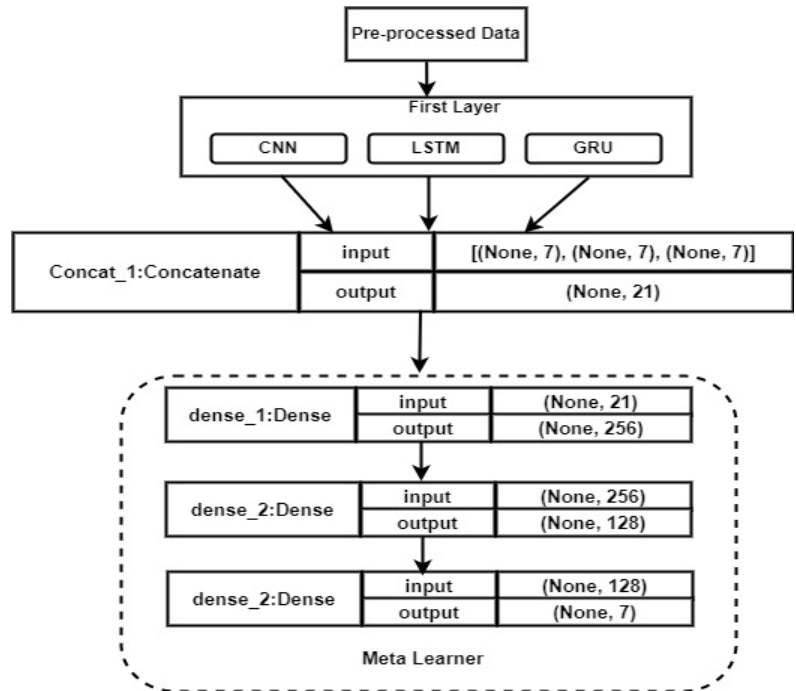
Pre-processed Data

First Layer

CNN

LSTM

GRU

| Concat_1:Concatenate | input | [(None, 7), (None, 7), (None, 7)] |
|---|---|---|
| | output | (None, 21) |

| dense_1:Dense | input | (None, 21) |
|---|---|---|
| | output | (None, 256) |

| dense_2:Dense | input | (None, 256) |
|---|---|---|
| | output | (None, 128) |

| dense_2:Dense | input | (None, 128) |
|---|---|---|
| | output | (None, 7) |

Meta Learner